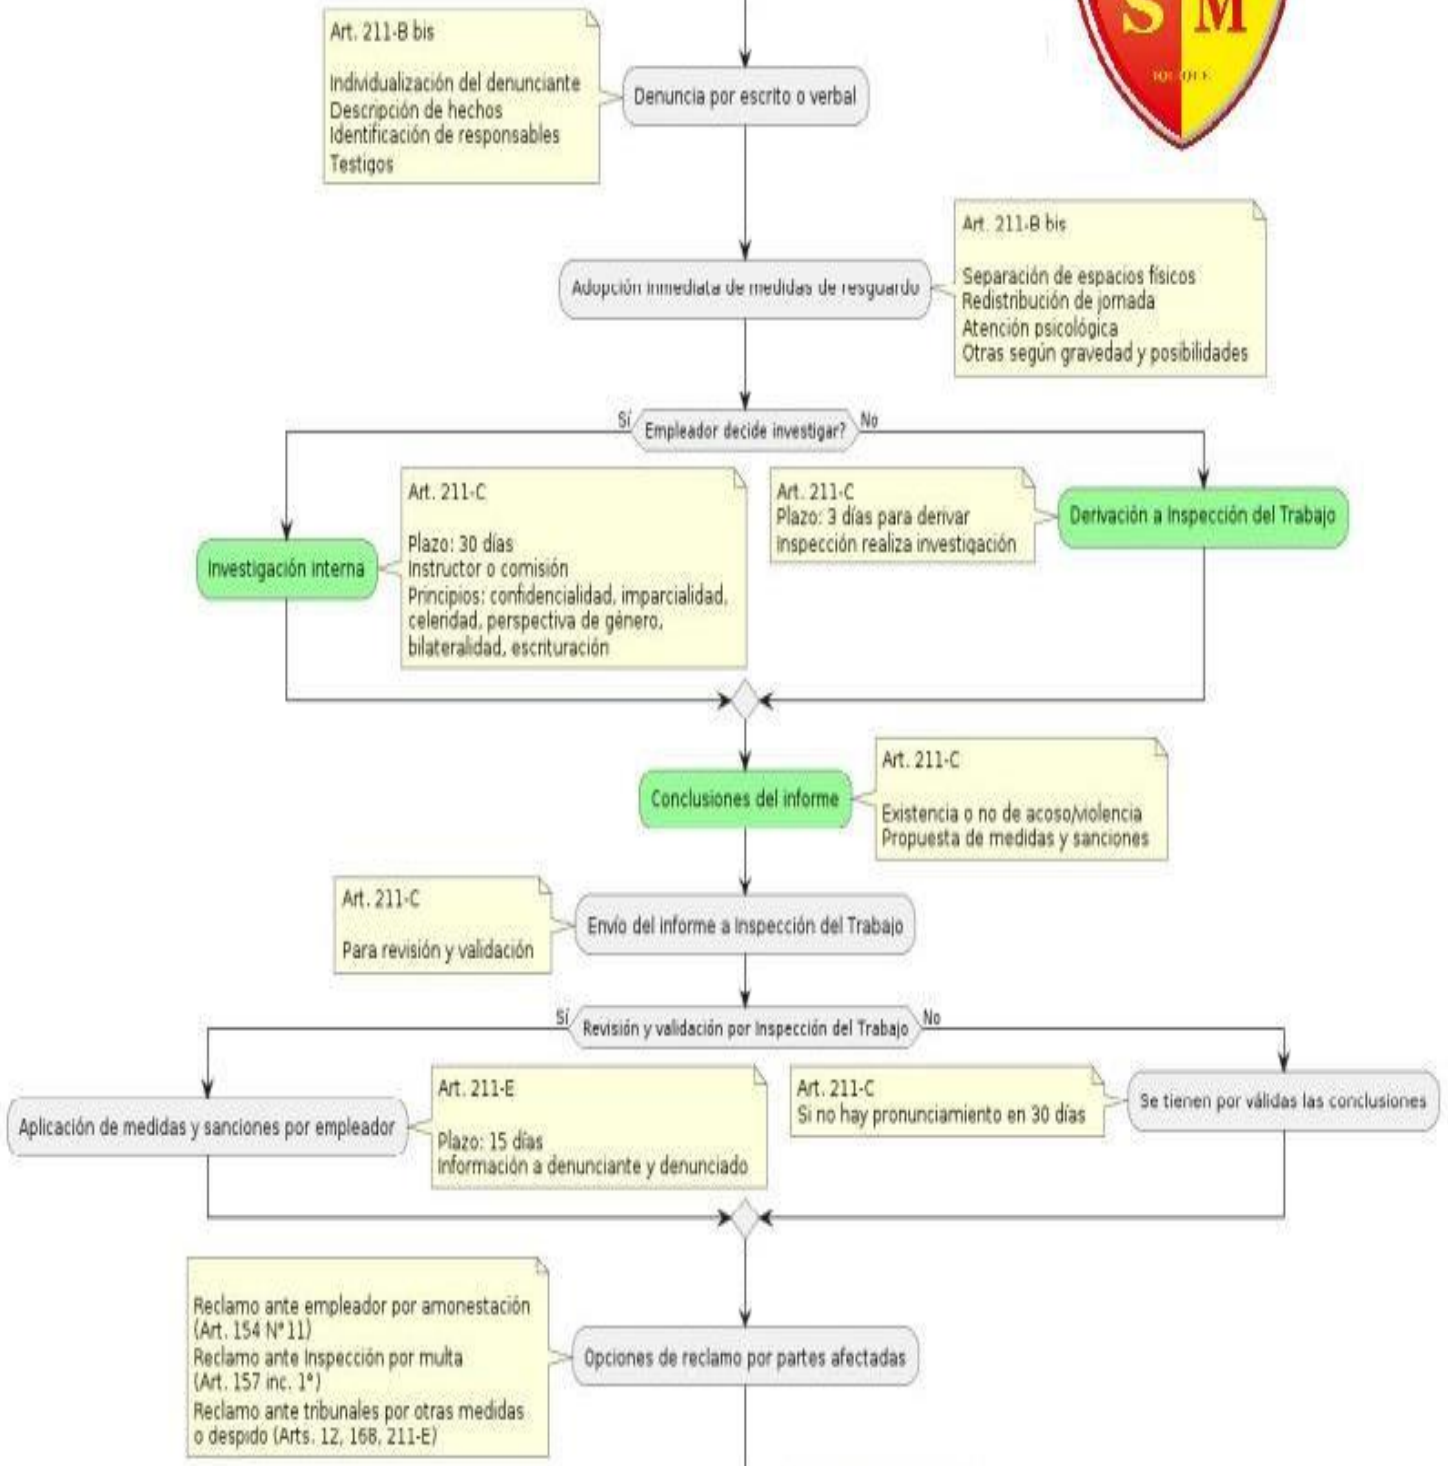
S M

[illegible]

Art. 211-B bis

Individualización del denunciante
Descripción de hechos
Identificación de responsables
Testigos

Denuncia por escrito o verbal

Adopción inmediata de medidas de resguardo

Art. 211-B bis

Separación de espacios físicos
Redistribución de jornada
Atención psicológica
Otras según gravedad y posibilidades

Sí

Empleador decide investigar?

No

Investigación interna

Art. 211-C

Plazo: 30 días
Instructor o comisión
Principios: confidencialidad, imparcialidad, celeridad, perspectiva de género, bilateralidad, escrituración

Art. 211-C
Plazo: 3 días para derivar
Inspección realiza investigación

Derivación a Inspección del Trabajo

Conclusiones del informe

Art. 211-C

Existencia o no de acoso/violencia
Propuesta de medidas y sanciones

Art. 211-C

Para revisión y validación

Envío del informe a Inspección del Trabajo

Sí

Revisión y validación por Inspección del Trabajo

No

Aplicación de medidas y sanciones por empleador

Art. 211-E

Plazo: 15 días
Información a denunciante y denunciado

Art. 211-C
Si no hay pronunciamiento en 30 días

Se tienen por válidas las conclusiones

Reclamo ante empleador por amonestación (Art. 154 N°11)
Reclamo ante Inspección por multa (Art. 157 inc. 1°)
Reclamo ante tribunales por otras medidas o despido (Arts. 12, 168, 211-E)

Opciones de reclamo por partes afectadas